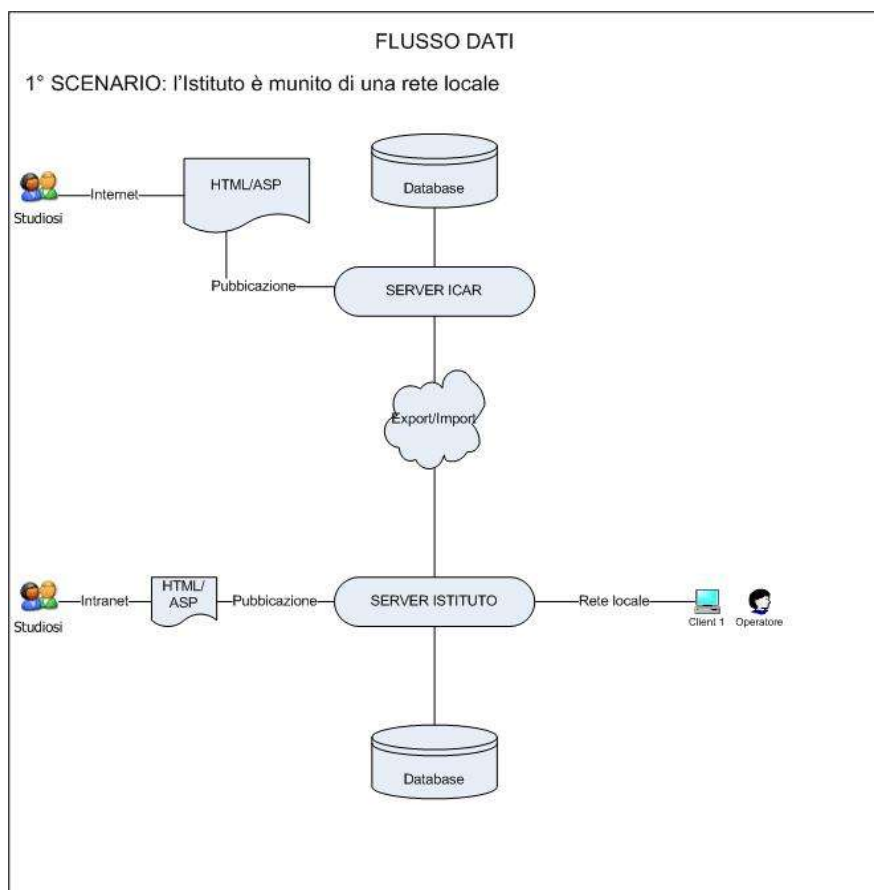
FLUSSO DATI

1° SCENARIO: l'Istituto è munito di una rete locale

Studiosi

Internet

HTML/ASP

Database

Pubbicazione

SERVER ICAR

Export/Import

Studiosi

Intranet

HTML/ ASP

Pubbicazione

SERVER ISTITUTO

Rete locale

Client 1

Operatore

Database